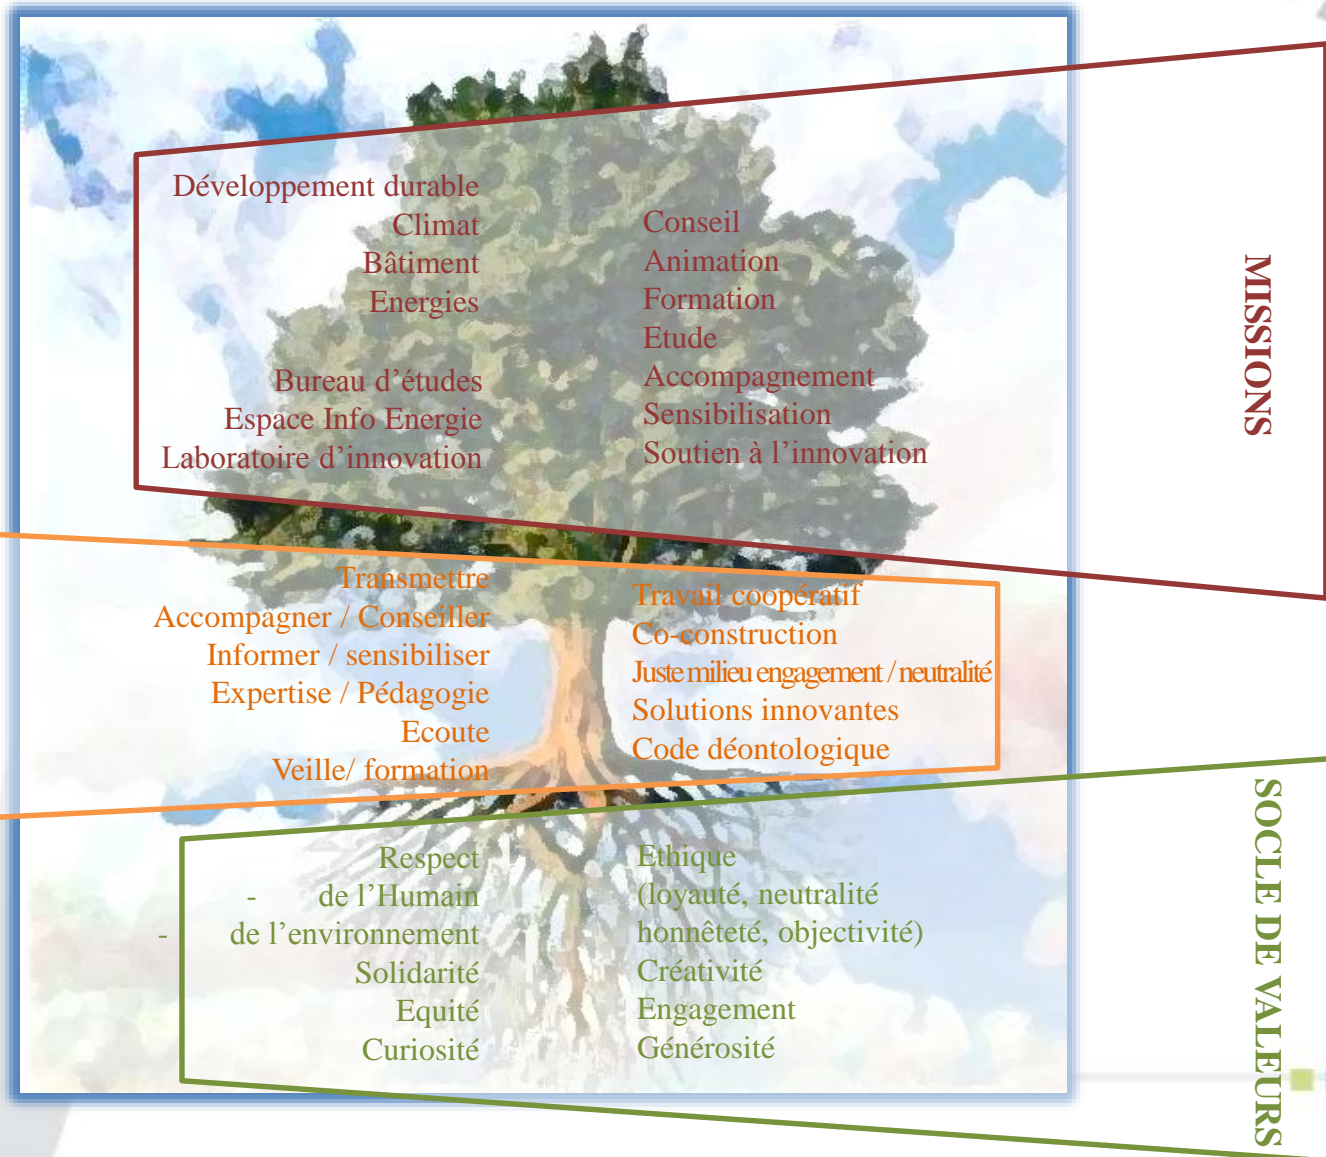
Développement durable
Climat
Bâtiment
Energies

Bureau d'études
Espace Info Energie
Laboratoire d'innovation

Conseil
Animation
Formation
Etude
Accompagnement
Sensibilisation
Soutien à l'innovation

MISSIONS

Transmettre
Accompagner / Conseiller
Informer / sensibiliser
Expertise / Pédagogie
Ecoute
Veille/ formation

Travail coopératif
Co-construction
Juste milieu engagement / neutralité
Solutions innovantes
Code déontologique

Respect
- de l'Humain
- de l'environnement
Solidarité
Equité
Curiosité

Ethique
(loyauté, neutralité
honnêteté, objectivité)
Créativité
Engagement
Générosité

SOCLE DE VALEURS